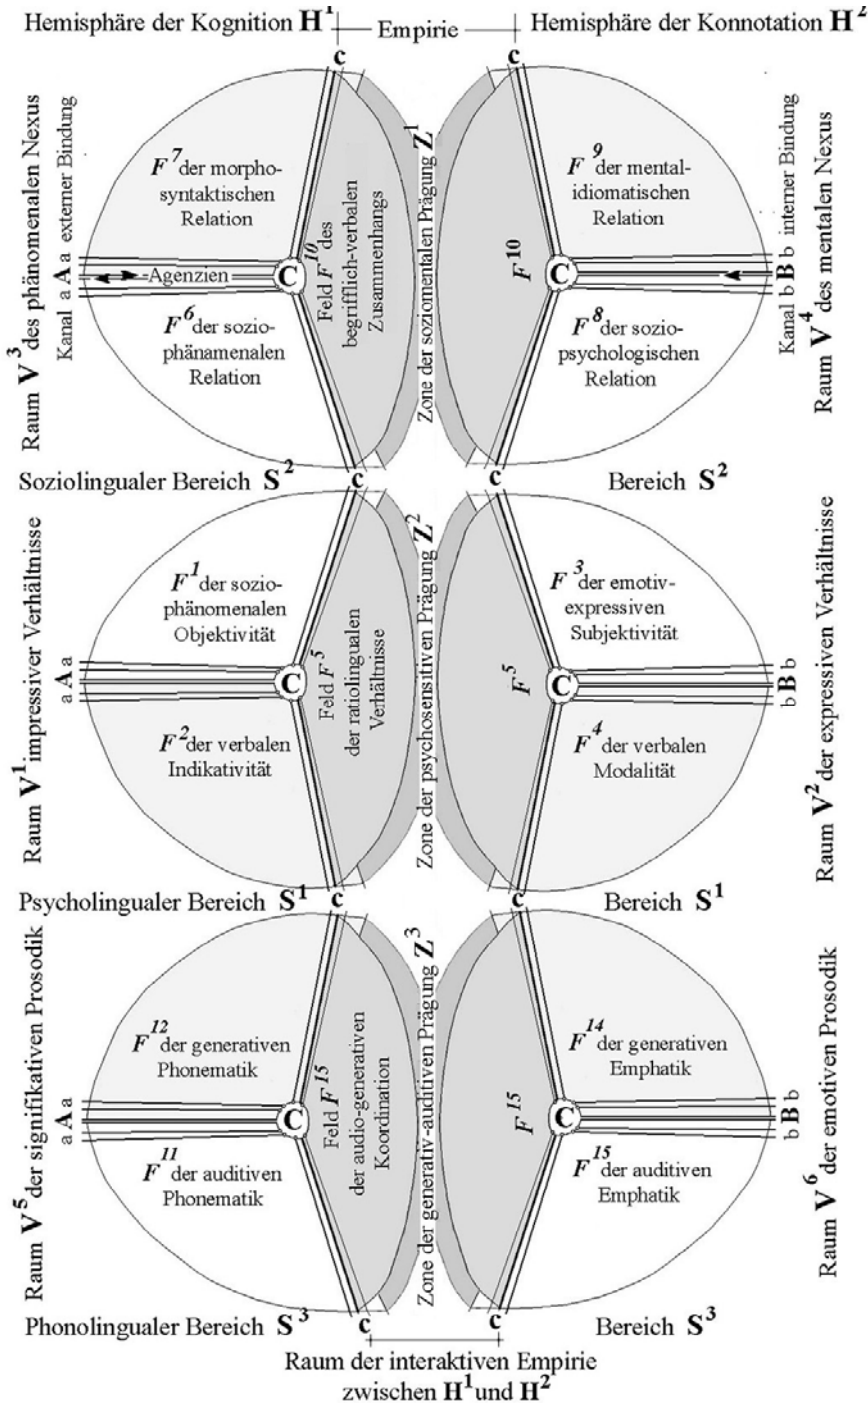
Hemisphäre der Kognition $\mathbf{H}^1$ — Empirie — Hemisphäre der Konnotation $\mathbf{H}^2$

c c

Raum $\mathbf{V}^3$ des phänomenalen Nexus Kanal a $\mathbf{A}$ a externer Bindung

$F^7$ der morphosyntaktischen Relation

Agenzien

C

$F^6$ der soziophänamenalen Relation

Feld $F^{10}$ des begrifflich-verbalen Zusammenhangs

Zone der soziomentalen Prägung $\mathbf{Z}^1$

$F^{10}$

$F^9$ der mentalidiomatischen Relation

C

$F^8$ der soziopsychologischen Relation

Kanal b $\mathbf{B}$ b interner Bindung Raum $\mathbf{V}^4$ des mentalen Nexus

Soziolingualer Bereich $\mathbf{S}^2$ c c Bereich $\mathbf{S}^2$

Raum $\mathbf{V}^1$ impressiver Verhältnisse

a $\mathbf{A}$ a

$F^1$ der soziophänomenalen Objektivität

C

$F^2$ der verbalen Indikativität

Feld $F^5$ der ratiolingualen Verhältnisse

Zone der psychosensitiven Prägung $\mathbf{Z}^2$

$F^5$

$F^3$ der emotivexpressiven Subjektivität

C

$F^4$ der verbalen Modalität

b $\mathbf{B}$ b

Raum $\mathbf{V}^2$ der expressiven Verhältnisse

Psycholingualer Bereich $\mathbf{S}^1$ c c Bereich $\mathbf{S}^1$

Raum $\mathbf{V}^5$ der signifikativen Prosodik

a $\mathbf{A}$ a

$F^{12}$ der generativen Phonematik

C

$F^{11}$ der auditiven Phonematik

Feld $F^{15}$ der audio-generativen Koordination

Zone der generativ-auditiven Prägung $\mathbf{Z}^3$

$F^{15}$

$F^{14}$ der generativen Emphatik

C

$F^{15}$ der auditiven Emphatik

b $\mathbf{B}$ b

Raum $\mathbf{V}^6$ der emotiven Prosodik

Phonolingualer Bereich $\mathbf{S}^3$ c c Bereich $\mathbf{S}^3$

Raum der interaktiven Empirie zwischen $\mathbf{H}^1$ und $\mathbf{H}^2$